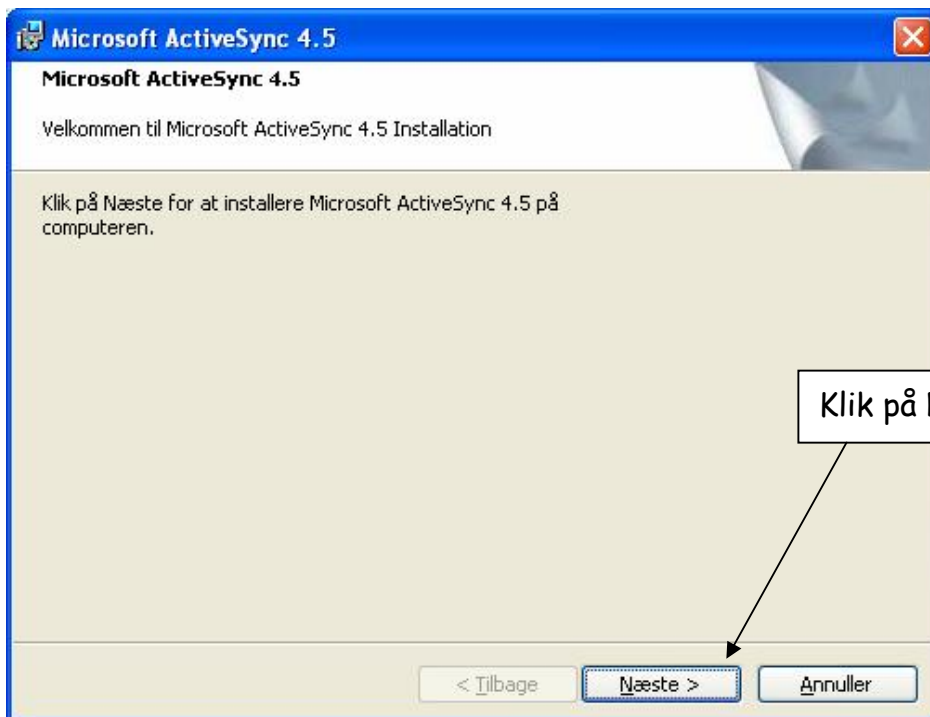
Microsoft ActiveSync 4.5

Microsoft ActiveSync 4.5

Velkommen til Microsoft ActiveSync 4.5 Installation

Klik på Næste for at installere Microsoft ActiveSync 4.5 på computeren.

Klik på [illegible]

< Tilbage

Næste >

Annuller